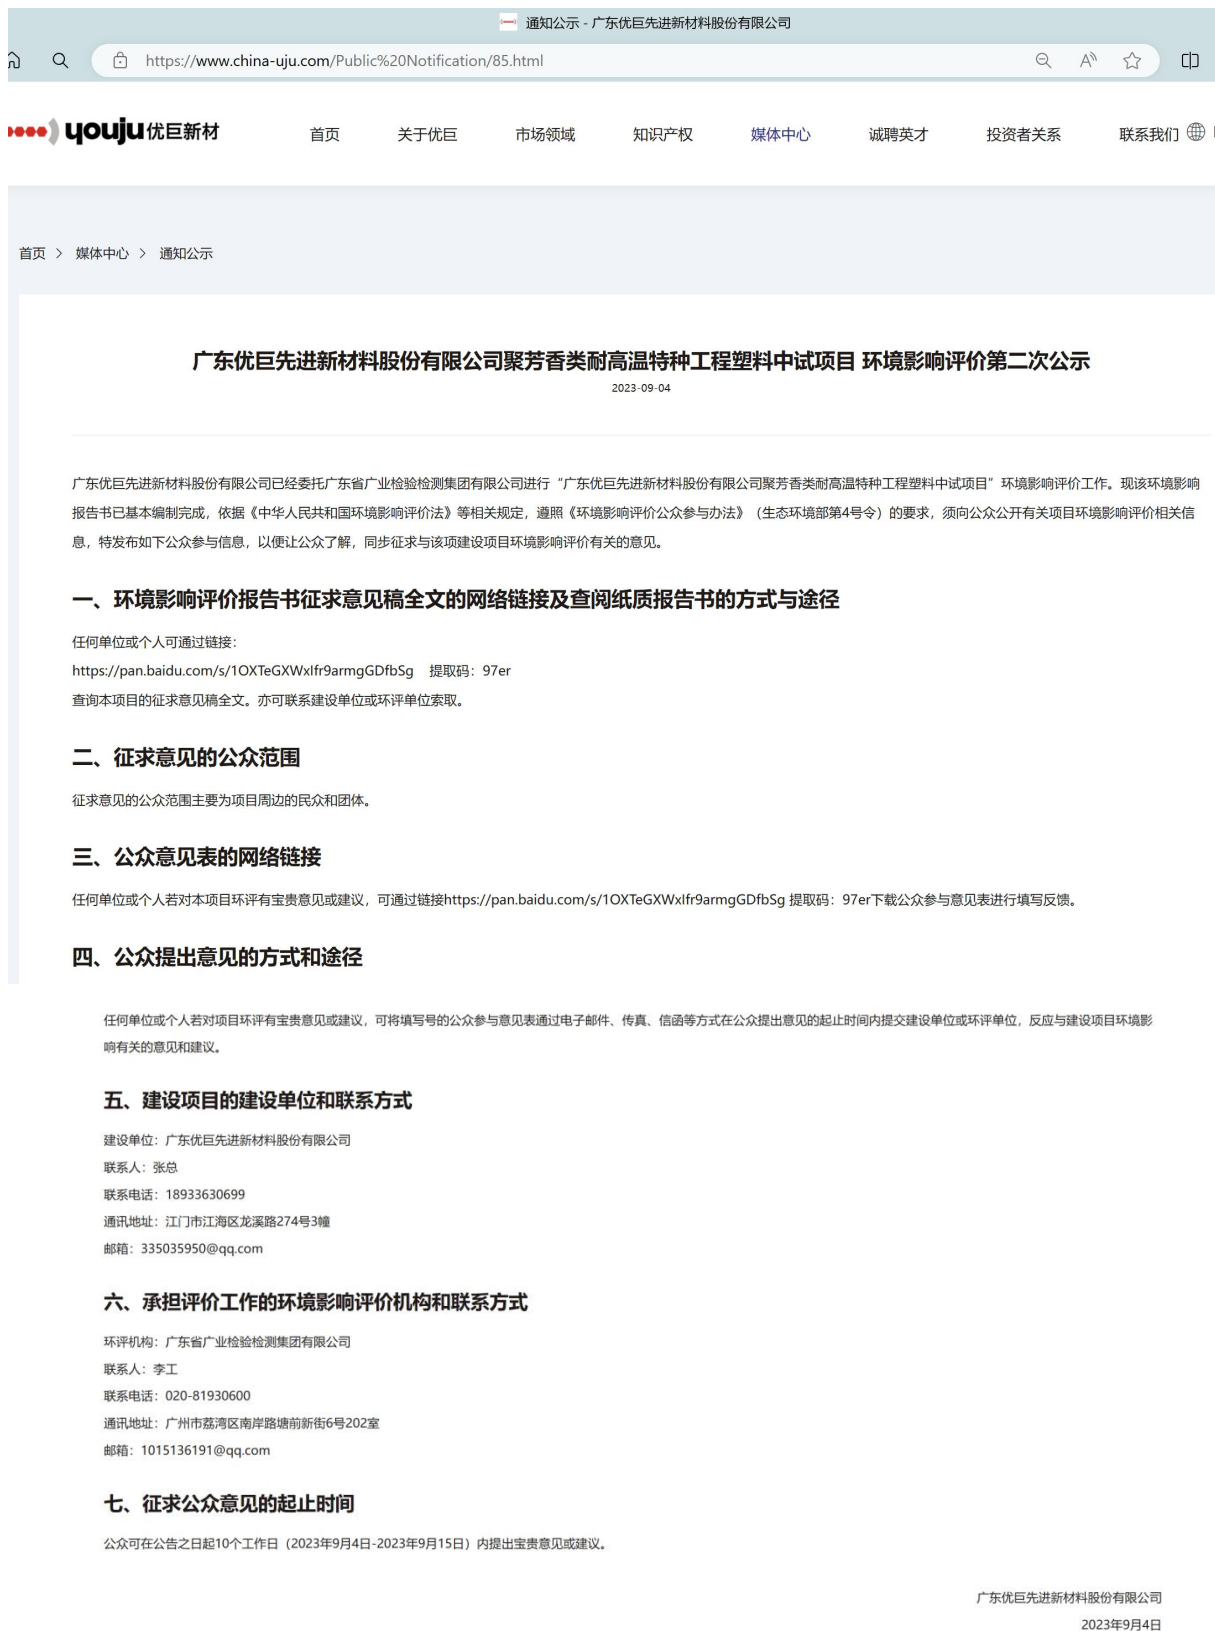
通知公示 - 广东优巨先进新材料股份有限公司

https://www.china-uju.com/Public%20Notification/85.html

youju 优巨新材

首页 关于优巨 市场领域 知识产权 媒体中心 诚聘英才 投资者关系 联系我们

首页 > 媒体中心 > 通知公示

广东优巨先进新材料股份有限公司聚芳香类耐高温特种工程塑料中试项目 环境影响评价第二次公示

2023-09-04

广东优巨先进新材料股份有限公司已经委托广东省广业检验检测集团有限公司进行“广东优巨先进新材料股份有限公司聚芳香类耐高温特种工程塑料中试项目”环境影响评价工作。现该环境影响报告书已基本编制完成，依据《中华人民共和国环境影响评价法》等相关规定，遵照《环境影响评价公众参与办法》（生态环境部第4号令）的要求，须向公众公开有关项目环境影响评价相关信息，特发布如下公众参与信息，以便让公众了解，同步征求与该项建设项目环境影响评价有关的意见。

一、环境影响评价报告书征求意见稿全文的网络链接及查阅纸质报告书的方式与途径

任何单位或个人可通过链接：
https://pan.baidu.com/s/1OXTeGXWxIfr9armgGDfbSg 提取码：97er
查询本项目的征求意见稿全文。亦可联系建设单位或环评单位索取。

二、征求意见的公众范围

征求意见的公众范围主要为项目周边的民众和团体。

三、公众意见表的网络链接

任何单位或个人若对本项目环评有宝贵意见或建议，可通过链接https://pan.baidu.com/s/1OXTeGXWxIfr9armgGDfbSg 提取码：97er下载公众参与意见表进行填写反馈。

四、公众提出意见的方式和途径

任何单位或个人若对项目环评有宝贵意见或建议，可将填写号的公众参与意见表通过电子邮件、传真、信函等方式在公众提出意见的起止时间内提交建设单位或环评单位，反应与建设项目环境影响有关的意见和建议。

五、建设项目的建设单位和联系方式

建设单位：广东优巨先进新材料股份有限公司
联系人：张总
联系电话：18933630699
通讯地址：江门市江海区龙溪路274号3幢
邮箱：335035950@qq.com

六、承担评价工作的环境影响评价机构和联系方式

环评机构：广东省广业检验检测集团有限公司
联系人：李工
联系电话：020-81930600
通讯地址：广州市荔湾区南岸路塘前新街6号202室
邮箱：1015136191@qq.com

七、征求公众意见的起止时间

公众可在公告之日起10个工作日（2023年9月4日-2023年9月15日）内提出宝贵意见或建议。

广东优巨先进新材料股份有限公司
2023年9月4日